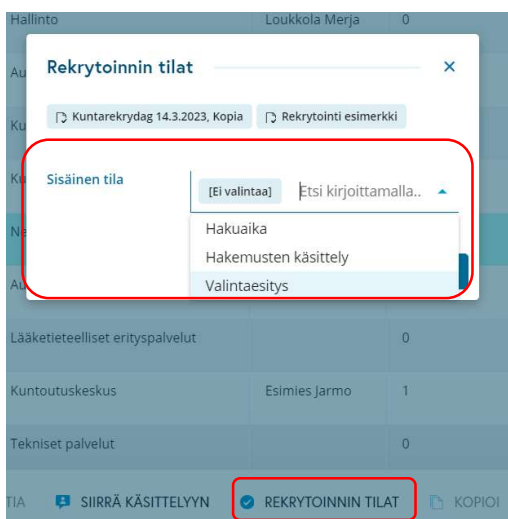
Hallinto Loukkola Merja 0

Rekrytoinnin tilat ×

Kuntarekrydag 14.3.2023, Kopia
Rekrytointi esimerkki

Sisäinen tila
[Ei valintaa] Etsi kirjoittamalla..
Hakuaika
Hakemusten käsittely
Valintaesitys

Lääketieteelliset erityspalvelut 0

Kuntoutuskeskus Esimies Jarmo 1

Tekniset palvelut 0

TIA SIIRRÄ KÄSITTELYYN REKRYTOINNIN TILAT KOPIOI